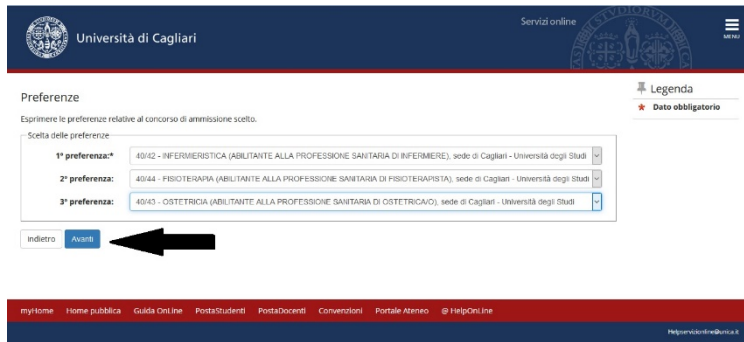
Università di Cagliari

Servizi online

MENU

Preferenze

Esprimere le preferenze relative al concorso di ammissione scelto.

Legenda

★ Dato obbligatorio

Scelta delle preferenze

1° preferenza:* 40/42 - INFERMIERISTICA (ABILITANTE ALLA PROFESSIONE SANITARIA DI INFERMIERE), sede di Cagliari - Università degli Studi

2° preferenza: 40/44 - FISIOTERAPIA (ABILITANTE ALLA PROFESSIONE SANITARIA DI FISIOTERAPISTA), sede di Cagliari - Università degli Studi

3° preferenza: 40/43 - OSTETRICIA (ABILITANTE ALLA PROFESSIONE SANITARIA DI OSTETRICA/O), sede di Cagliari - Università degli Studi

Indietro Avanti

myHome Home pubblica Guida OnLine PostaStudenti PostaDocenti Convenzioni Portale Ateneo @ HelpOnLine

Helpservizionline@unica.it